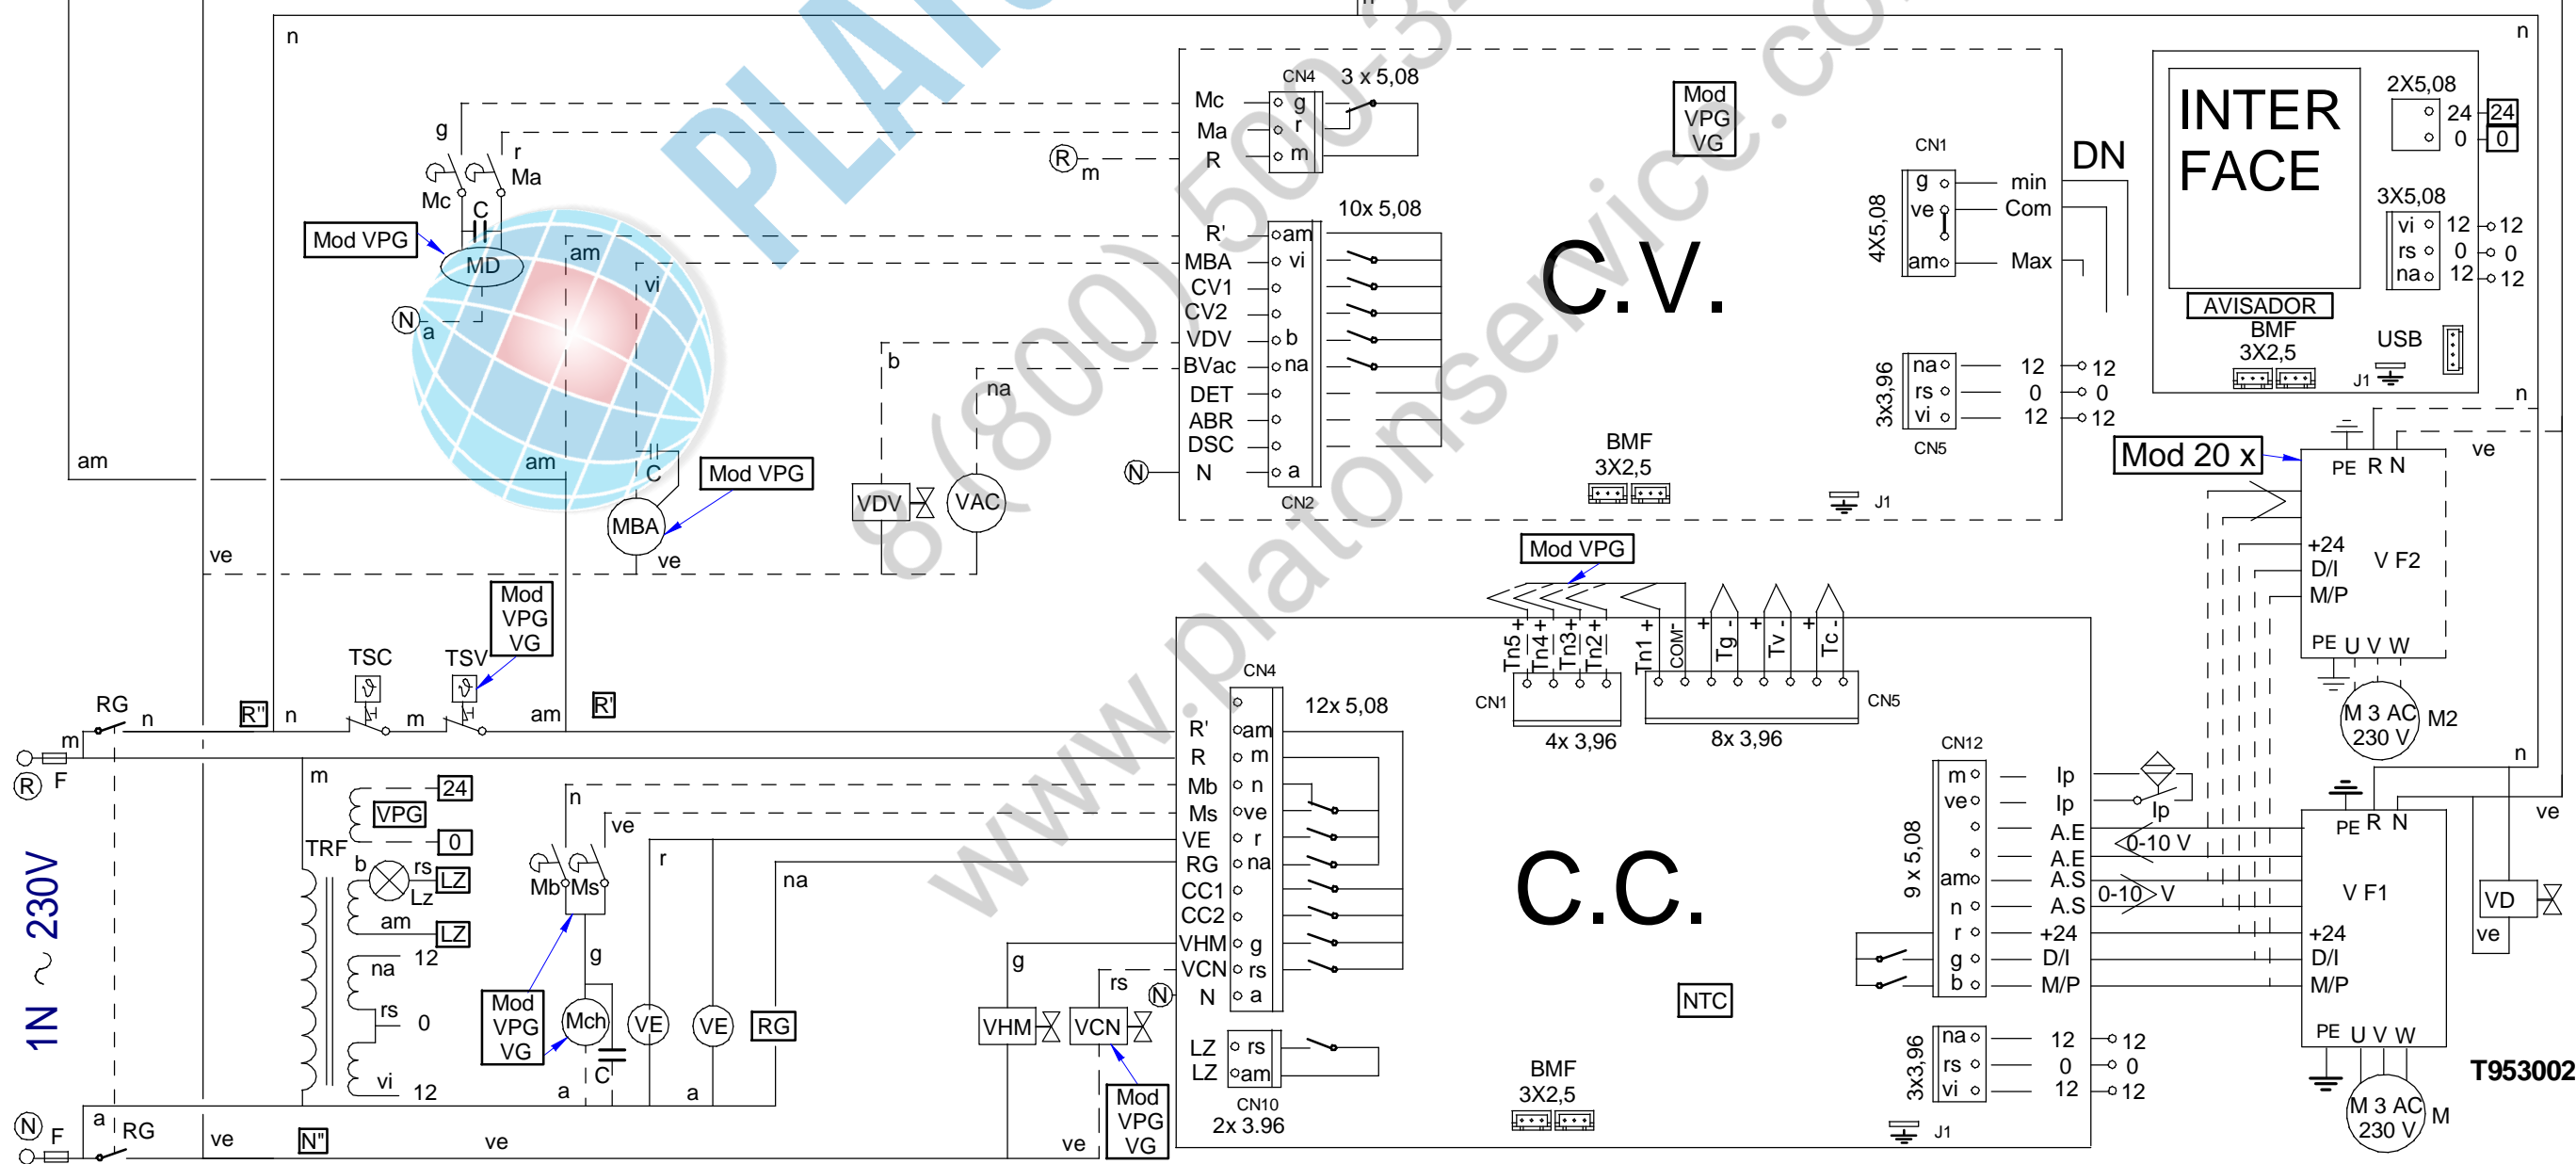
n
Mc
Ma
R
CN4
3 x 5,08
g
r
m
Mod
VPG
VG
INTER
FACE
2X5,08
24
0
24
0
DN
CN1
g
ve
am
min
Com
Max
4X5,08
3X5,08
vi
rs
na
12
0
12
12
0
12
C.V.
10x 5,08
R'
MBA
CV1
CV2
VDV
BVac
DET
ABR
DSC
N
am
vi
b
na
a
CN2
AVISADOR
BMF
3X2,5
USB
J1
na
rs
vi
3x3,96
CN5
12
0
12
12
0
12
BMF
3X2,5
J1
Mod 20 x
PE R N
ve
+24
D/I
M/P
V F2
PE U V W
M 3 AC
230 V
M2
n
g
r
Ma
Mc
C
Mod VPG
MD
am
vi
N
a
R
m
am
C
Mod VPG
MBA
ve
b
na
VDV
VAC
N
ve
am
Mod
VPG
VG
TSC
TSV
RG
n
R''
n
m
am
R'
m
R
F
Mod VPG
Tn5 +
Tn4 +
Tn3 +
Tn2 +
Tn1 +
COM
Tg -
Tv -
Tc -
CN1
4x 3,96
8x 3,96
CN5
CN4
12x 5,08
R'
R
Mb
Ms
VE
RG
CC1
CC2
VHM
VCN
N
am
m
n
ve
r
na
g
rs
a
C.C.
CN12
m
ve
am
n
r
g
b
9 x 5,08
Ip
Ip
A.E
A.E
A.S
A.S
+24
D/I
M/P
Ip
0-10 V
0-10 V
PE R N
V F1
+24
D/I
M/P
PE U V W
VD
ve
n
ve
M 3 AC
230 V
M
T953002
m
TRF
24
VPG
0
b
rs
LZ
Lz
am
LZ
12
na
rs
0
vi
12
1N ~ 230V
n
ve
Mb
Ms
r
na
g
Mod
VPG
VG
Mch
C
VE
VE
RG
a
a
g
VHM
VCN
rs
N
Mod
VPG
VG
NTC
LZ
LZ
rs
am
CN10
2x 3.96
BMF
3X2,5
na
rs
vi
3x3,96
12
0
12
12
0
12
J1
N
F
a
RG
ve
N''
ve
ve
www.platonservice.com
8(800)500-3
PLAT